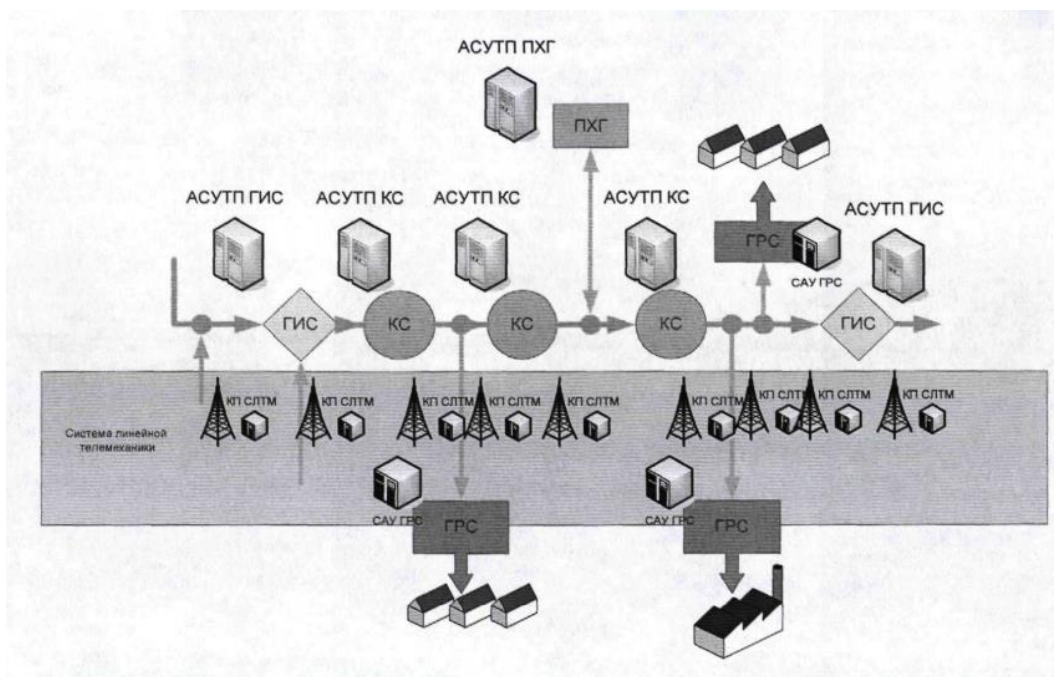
АСУТП ПХГ

ПХГ

АСУТП ГИС

АСУТП КС

АСУТП КС

АСУТП КС

ГРС

АСУТП ГИС

САУ ГРС

ГИС

КС

КС

КС

ГИС

КП СЛТМ

КП СЛТМ

КП СЛТМ

КП СЛТМ

КП СЛТМ

КП СЛТМ

КП СЛТМ

КП СЛТМ

Система линейной телемеханики

САУ ГРС

САУ ГРС

ГРС

ГРС